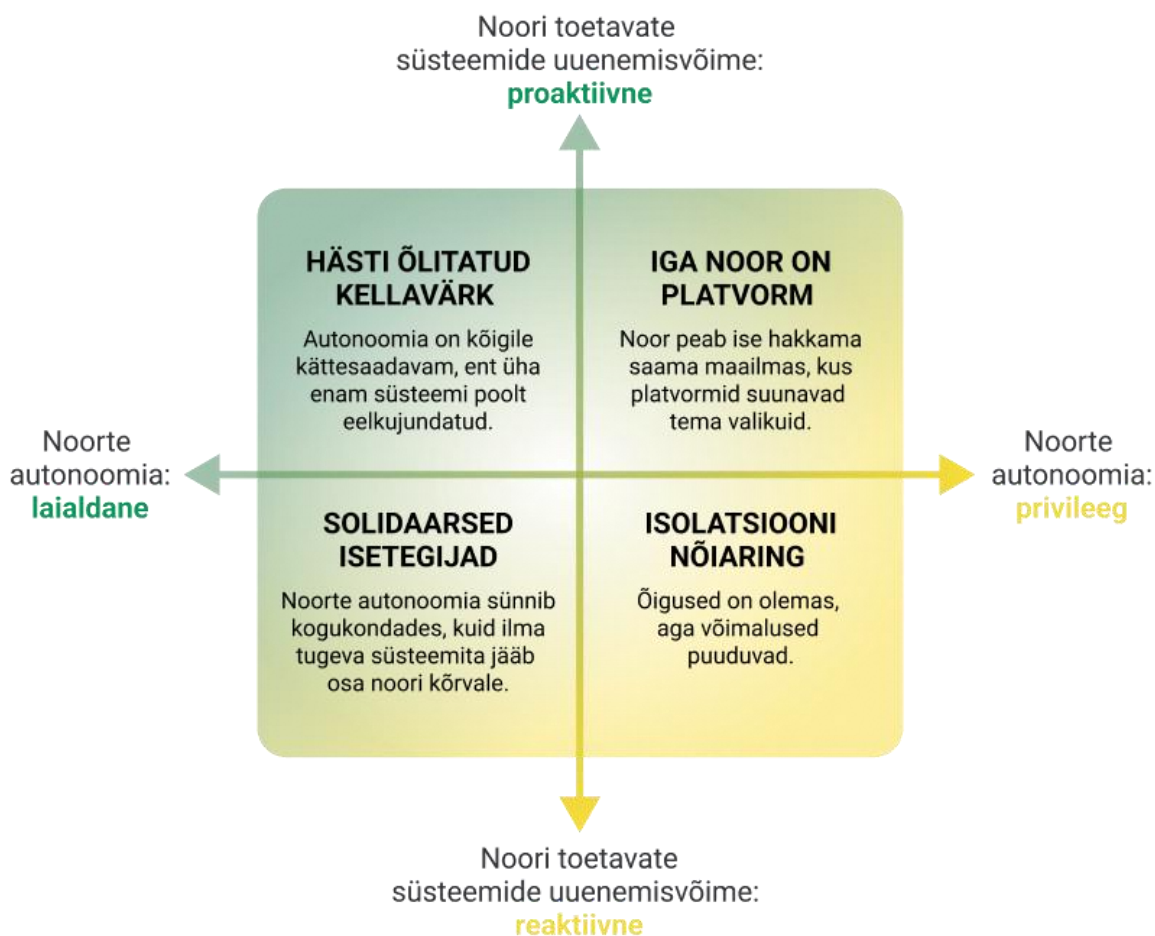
Noori toetavate süsteemide uuenemisvõime: proaktiivne

HÄSTI ÕLITATUD KELLAVÄRK

Autonoomia on kõigile kättesaadavam, ent üha enam süsteemi poolt eelkujundatud.

IGA NOOR ON PLATVORM

Noor peab ise hakkama saama maailmas, kus platvormid suunavad tema valikuid.

Noorte autonoomia: laialdane

Noorte autonoomia: privileeg

SOLIDAARSED ISETEGIJAD

Noorte autonoomia sünnib kogukondades, kuid ilma tugeva süsteemita jääb osa noori kõrvale.

ISOLATSIOONI NÕIARING

Õigused on olemas, aga võimalused puuduvad.

Noori toetavate süsteemide uuenemisvõime: reaktiivne